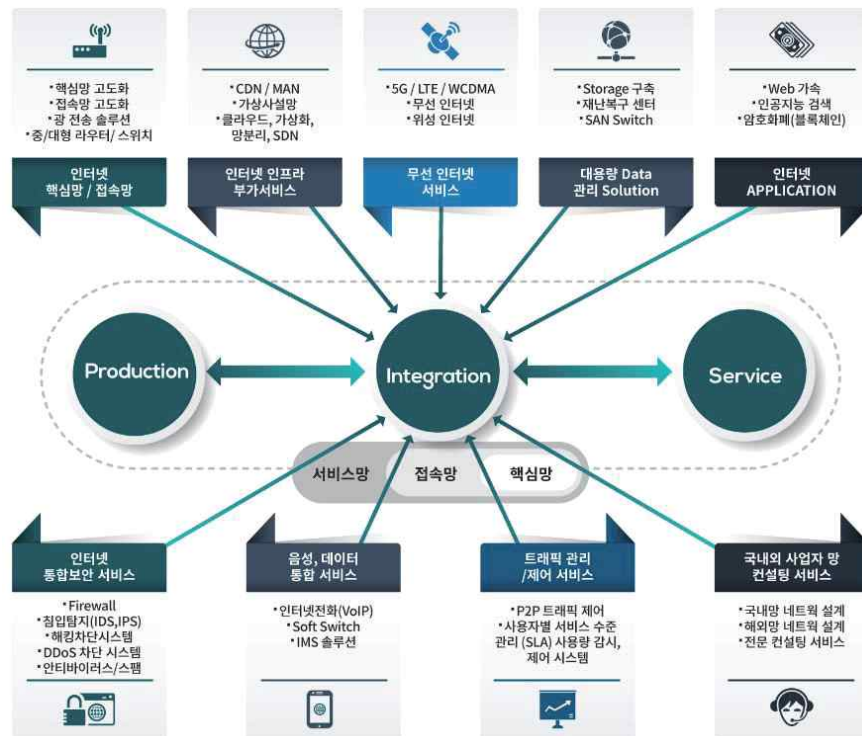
•핵심망 고도화
•접속망 고도화
•광 전송 솔루션
•중/대형 라우터/ 스위치

인터넷
핵심망 / 접속망

•CDN / MAN
•가상사설망
•클라우드, 가상화, 망분리, SDN

인터넷 인프라
부가서비스

•5G / LTE / WCDMA
•무선 인터넷
•위성 인터넷

무선 인터넷
서비스

•Storage 구축
•재난복구 센터
•SAN Switch

대용량 Data
관리 Solution

•Web 가속
•인공지능 검색
•암호화폐(블록체인)

인터넷
APPLICATION

Production

Integration

Service

서비스망

접속망

핵심망

인터넷
통합보안 서비스

•Firewall
•침입탐지(IDS,IPS)
•해킹차단시스템
•DDoS 차단 시스템
•안티바이러스/스팸

음성, 데이터
통합 서비스

•인터넷전화(VoIP)
•Soft Switch
•IMS 솔루션

트래픽 관리
/제어 서비스

•P2P 트래픽 제어
•사용자별 서비스 수준 관리 (SLA) 사용량 감시, 제어 시스템

국내외 사업자 망
컨설팅 서비스

•국내망 네트웍 설계
•해외망 네트웍 설계
•전문 컨설팅 서비스